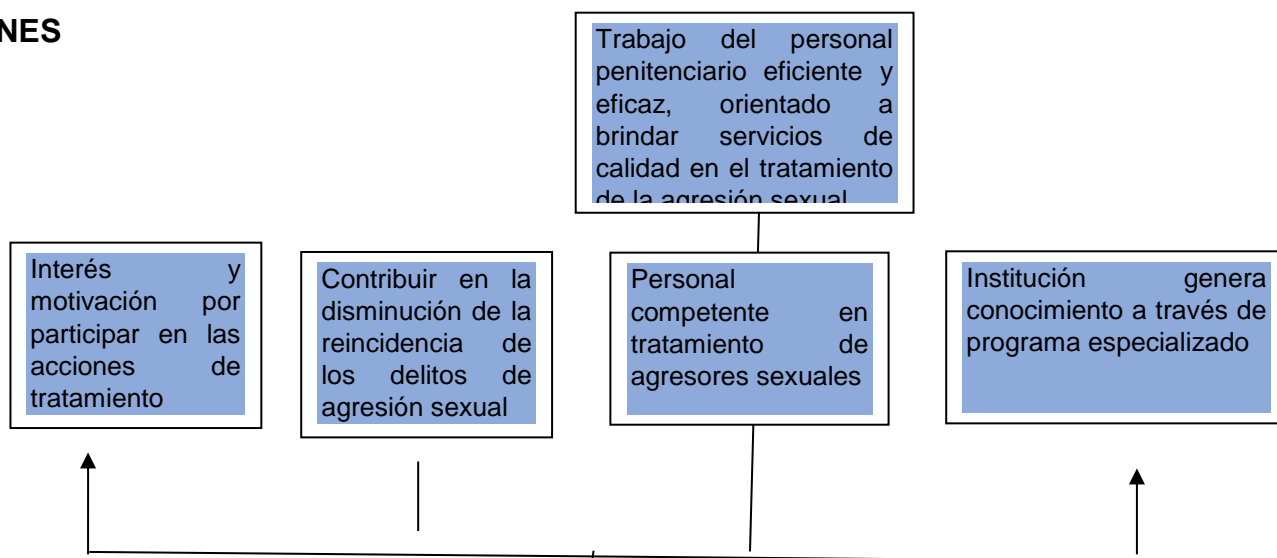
NES

Trabajo del personal penitenciario eficiente y eficaz, orientado a brindar servicios de calidad en el tratamiento de la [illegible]

Interés y motivación por participar en las acciones de tratamiento

Contribuir en la disminución de la reincidencia de los delitos de agresión sexual

Personal competente en tratamiento de agresores sexuales

Institución genera conocimiento a través de programa especializado